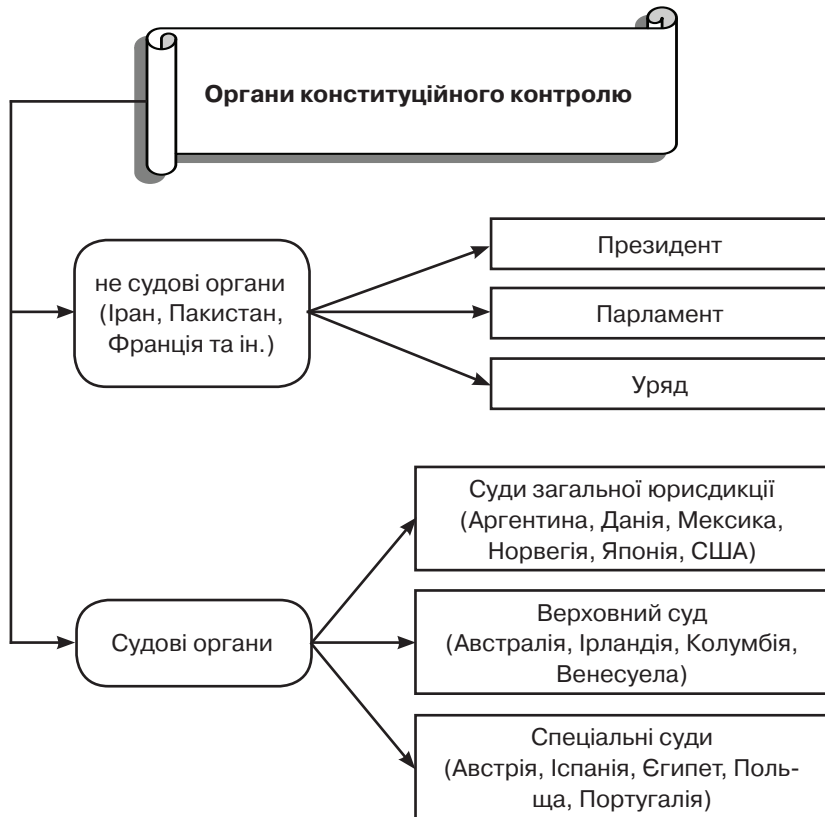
Органи конституційного контролю

не судові органи (Іран, Пакистан, Франція та ін.)

Президент

Парламент

Уряд

Судові органи

Суди загальної юрисдикції (Аргентина, Данія, Мексика, Норвегія, Японія, США)

Верховний суд (Австралія, Ірландія, Колумбія, Венесуела)

Спеціальні суди (Австрія, Іспанія, Єгипет, Польща, Португалія)